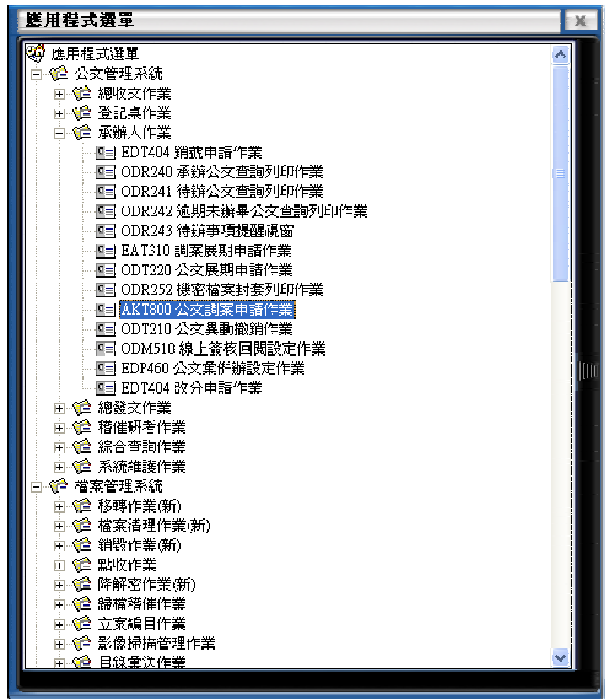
應用程式選單

應用程式選單
公文管理系統
總收文作業
登記桌作業
承辦人作業
EDT404 銷號申請作業
ODR240 承辦公文查詢列印作業
ODR241 待辦公文查詢列印作業
ODR242 逾期未辦畢公文查詢列印作業
ODR243 待辦事項提醒視窗
EAT310 調案展期申請作業
ODT220 公文展期申請作業
ODR252 機密檔案封套列印作業
AKT800 公文調案申請作業
ODT210 公文異動撤銷作業
ODM510 線上簽核回閱設定作業
EDF460 公文異常辦設定作業
EDT404 改分申請作業
總發文作業
稽催研考作業
綜合查詢作業
系統維護作業
檔案管理系統
移轉作業(新)
檔案清理作業(新)
銷毀作業(新)
點收作業
降解密作業(新)
歸檔稽催作業
立案編目作業
影像掃描管理作業
目錄彙送作業